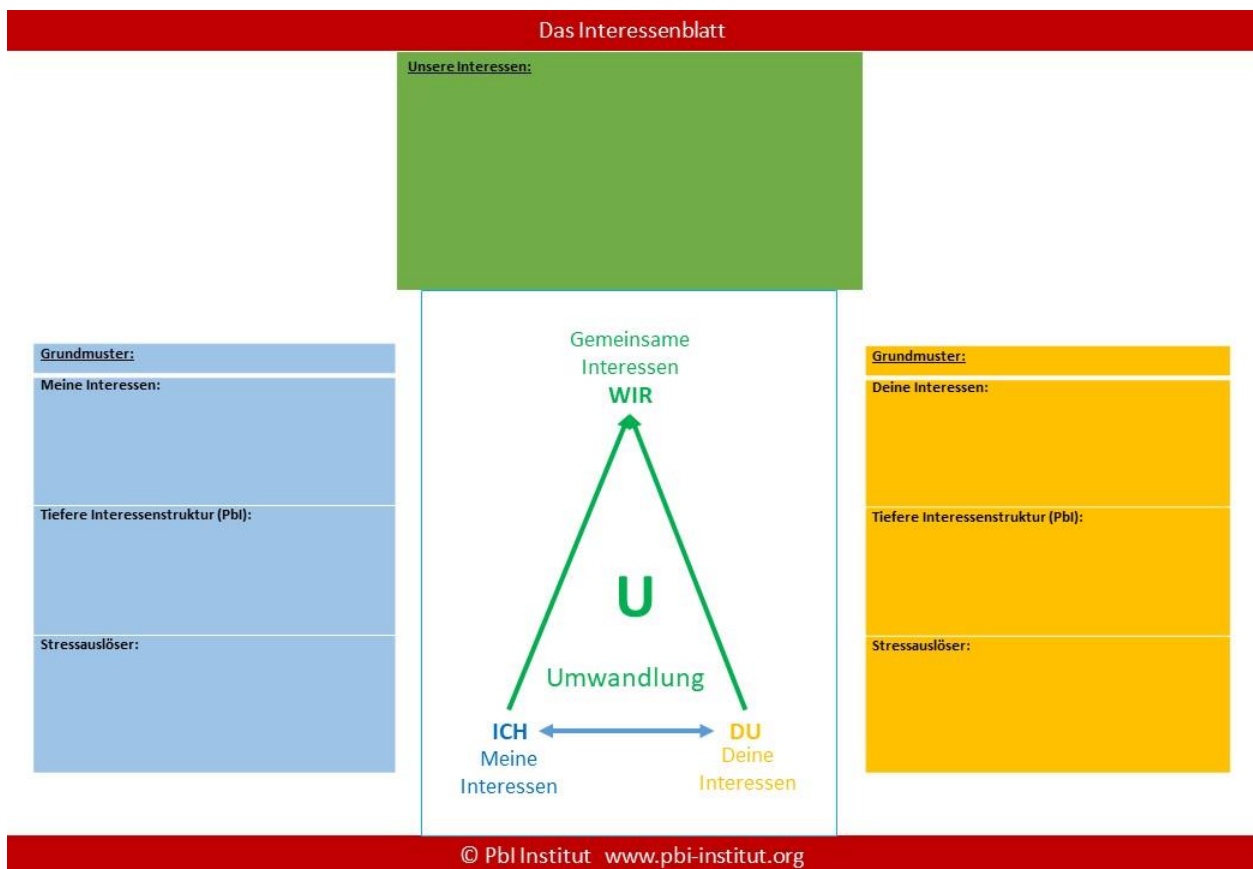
Das Interessenblatt

Unsere Interessen:

Grundmuster:

Meine Interessen:

Tiefere Interessenstruktur (PbI):

Stressauslöser:

Gemeinsame Interessen
WIR

U

Umwandlung

ICH
Meine Interessen

DU
Deine Interessen

Grundmuster:

Deine Interessen:

Tiefere Interessenstruktur (PbI):

Stressauslöser:

© PbI Institut www.pbi-institut.org